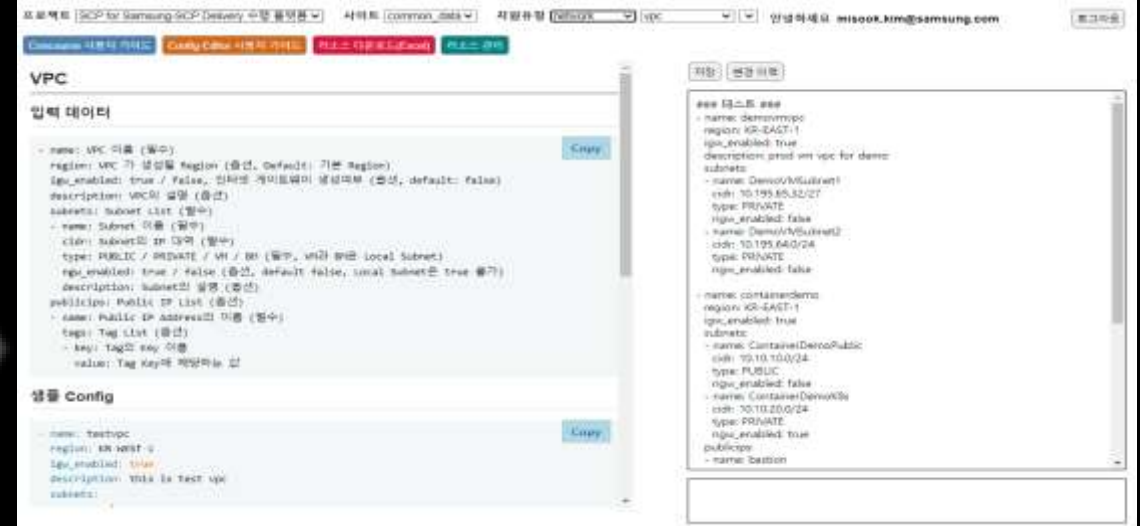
프로젝트 SCP for Samsung-SCP Delivery 수행 플랫폼 사이트 common_data 자원유형 Network vpc 안녕하세요 misook.kim@samsung.com 로그아웃

Console 사용자 가이드 Config Editor 사용자 가이드 리소스 다운로드(Excel) 리소스 관리

VPC

입력 데이터

- name: VPC 이름 (필수)
 region: VPC 가 생성될 Region (옵션, Default: 기본 Region)
 igw_enabled: true / false, 인터넷 게이트웨이 생성여부 (옵션, default: false)
 description: VPC의 설명 (옵션)
 subnets: Subnet List (필수)
 - name: Subnet 이름 (필수)
 cidr: Subnet의 IP 대역 (필수)
 type: PUBLIC / PRIVATE / VM / BM (필수, VM과 BM은 Local Subnet)
 ngw_enabled: true / false (옵션, default false, Local Subnet은 true 불가)
 description: Subnet의 설명 (옵션)
 publicips: Public IP List (옵션)
 - name: Public IP Address의 이름 (필수)
 tags: Tag List (옵션)
 - key: Tag의 key 이름
 value: Tag Key에 해당하는 값

Copy

샘플 Config

- name: testvpc
 region: KR-WEST-1
 igw_enabled: true
 description: this is test vpc
 subnets:

Copy

저장 변경 이력

### 테스트 ###
- name: demovmvpc
 region: KR-EAST-1
 igw_enabled: true
 description: prod vm vpc for demo
 subnets:
 - name: DemoVMSubnet1
 cidr: 10.195.65.32/27
 type: PRIVATE
 ngw_enabled: false
 - name: DemoVMSubnet2
 cidr: 10.195.64.0/24
 type: PRIVATE
 ngw_enabled: false

- name: containerdemo
 region: KR-EAST-1
 igw_enabled: true
 subnets:
 - name: ContainerDemoPublic
 cidr: 10.10.10.0/24
 type: PUBLIC
 ngw_enabled: false
 - name: ContainerDemoK8s
 cidr: 10.10.20.0/24
 type: PRIVATE
 ngw_enabled: true
 publicips:
 - name: bastion